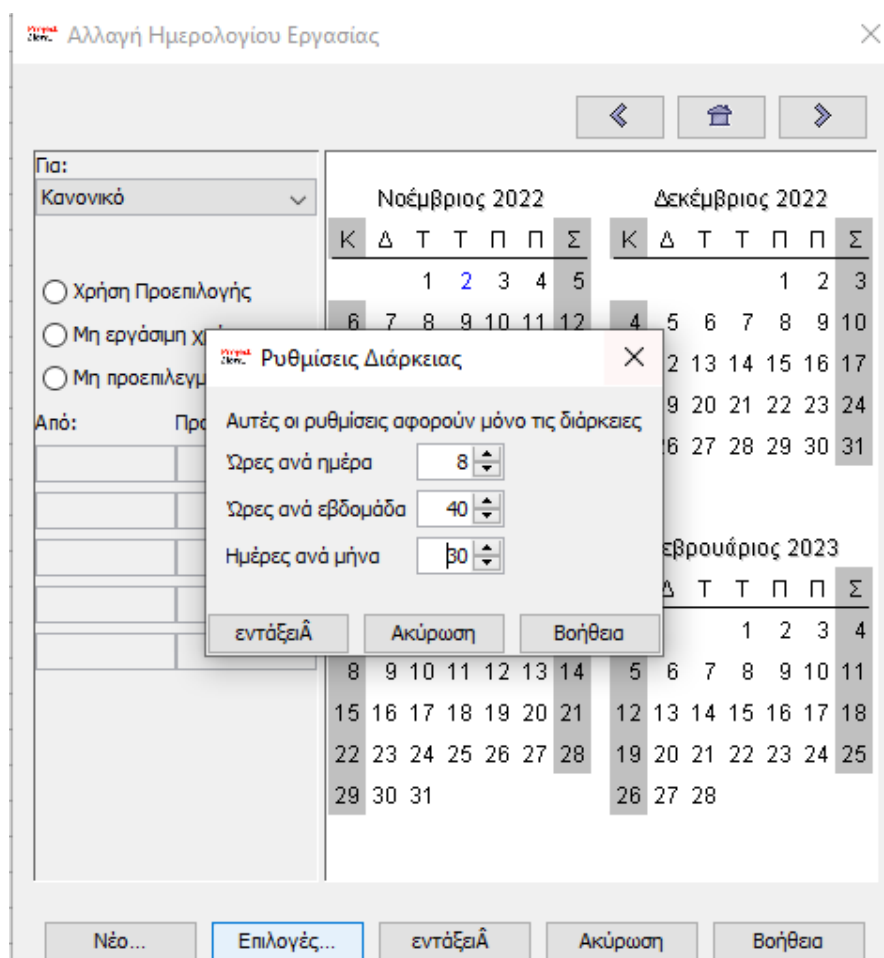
Αλλαγή Ημερολογίου Εργασίας

Για:
Κανονικό

Χρήση Προεπιλογής
Μη εργάσιμη χρ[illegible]
Μη προεπιλεγμ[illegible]

Από: Πρ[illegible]

Νοέμβριος 2022

| Κ | Δ | Τ | Τ | Π | Π | Σ |
|---|---|---|---|---|---|---|
| | | 1 | 2 | 3 | 4 | 5 |
| 6 | 7 | 8 | 9 | 10 | 11 | 12 |

Δεκέμβριος 2022

| Κ | Δ | Τ | Τ | Π | Π | Σ |
|---|---|---|---|---|---|---|
| | | | | 1 | 2 | 3 |
| 4 | 5 | 6 | 7 | 8 | 9 | 10 |
| | 12 | 13 | 14 | 15 | 16 | 17 |
| | 19 | 20 | 21 | 22 | 23 | 24 |
| | 26 | 27 | 28 | 29 | 30 | 31 |

| 8 | 9 | 10 | 11 | 12 | 13 | 14 |
|---|---|---|---|---|---|---|
| 15 | 16 | 17 | 18 | 19 | 20 | 21 |
| 22 | 23 | 24 | 25 | 26 | 27 | 28 |
| 29 | 30 | 31 | | | | |

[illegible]εβρουάριος 2023

| Δ | Τ | Τ | Π | Π | Σ |
|---|---|---|---|---|---|
| | | 1 | 2 | 3 | 4 |
| 5 | 6 | 7 | 8 | 9 | 10 | 11 |
| 12 | 13 | 14 | 15 | 16 | 17 | 18 |
| 19 | 20 | 21 | 22 | 23 | 24 | 25 |
| 26 | 27 | 28 | | | | |

Ρυθμίσεις Διάρκειας

Αυτές οι ρυθμίσεις αφορούν μόνο τις διάρκειες
Ώρες ανά ημέρα 8
Ώρες ανά εβδομάδα 40
Ημέρες ανά μήνα 30

εντάξειΑ̂ Ακύρωση Βοήθεια

Νέο... Επιλογές... εντάξειΑ̂ Ακύρωση Βοήθεια